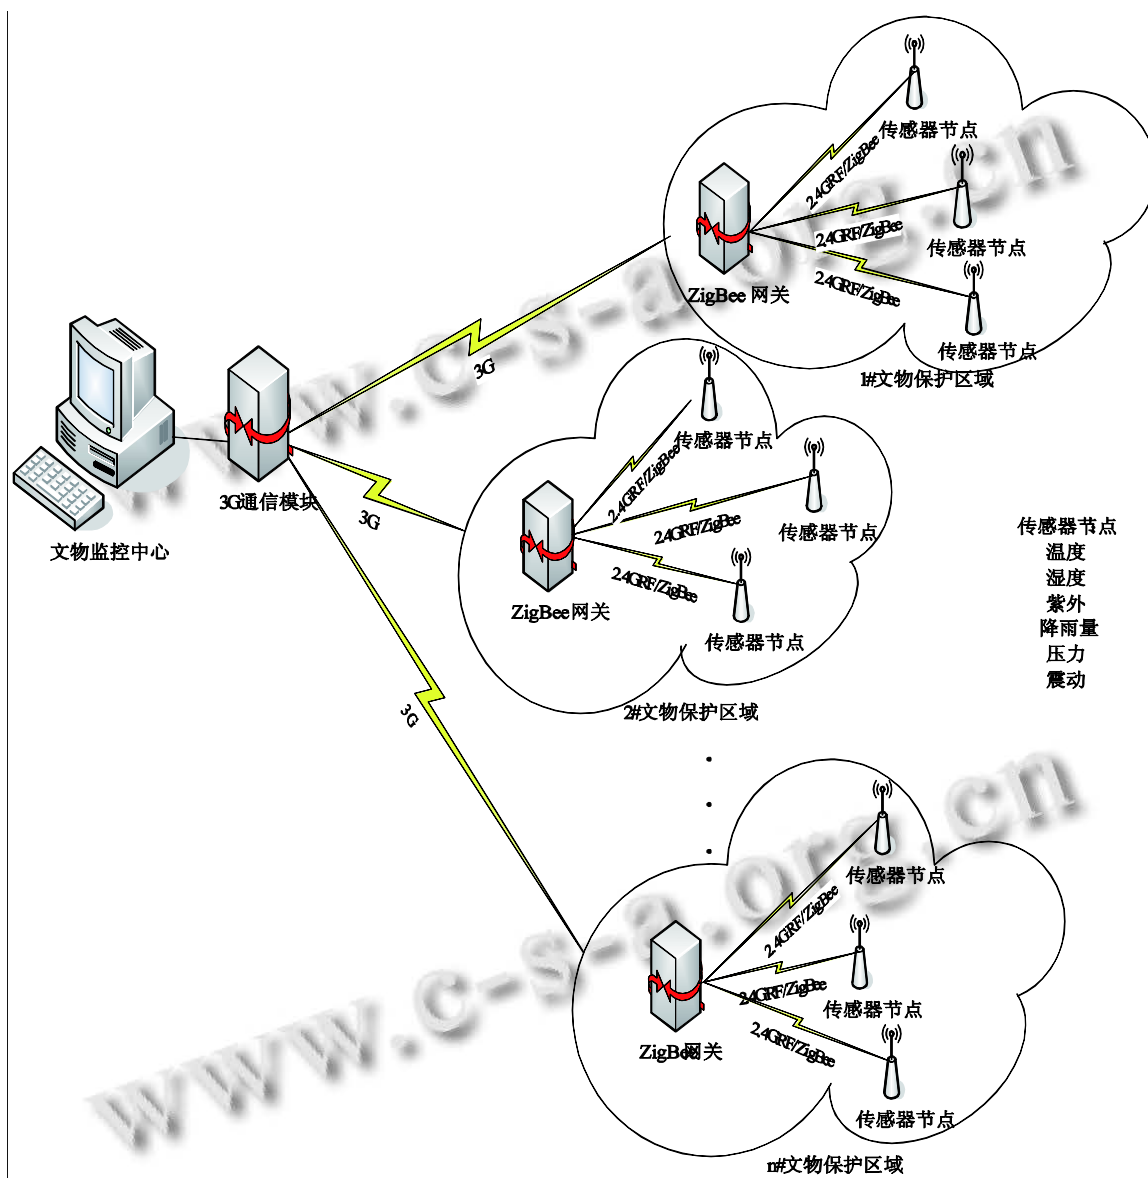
传感器节点
2.4GRF/ZigBee
2.4GRF/ZigBee
传感器节点
2.4GRF/ZigBee
ZigBee 网关
传感器节点
1#文物保护区域
3G

传感器节点
2.4GRF/ZigBee
2.4GRF/ZigBee
传感器节点
3G通信模块
3G
2.4GRF/ZigBee
ZigBee网关
传感器节点
2#文物保护区域

文物监控中心

传感器节点
温度
湿度
紫外
降雨量
压力
震动

3G

·
·
·

传感器节点
2.4GRF/ZigBee
2.4GRF/ZigBee
传感器节点
2.4GRF/ZigBee
ZigBee网关
传感器节点
n#文物保护区域

www.c-s-a.org.cn